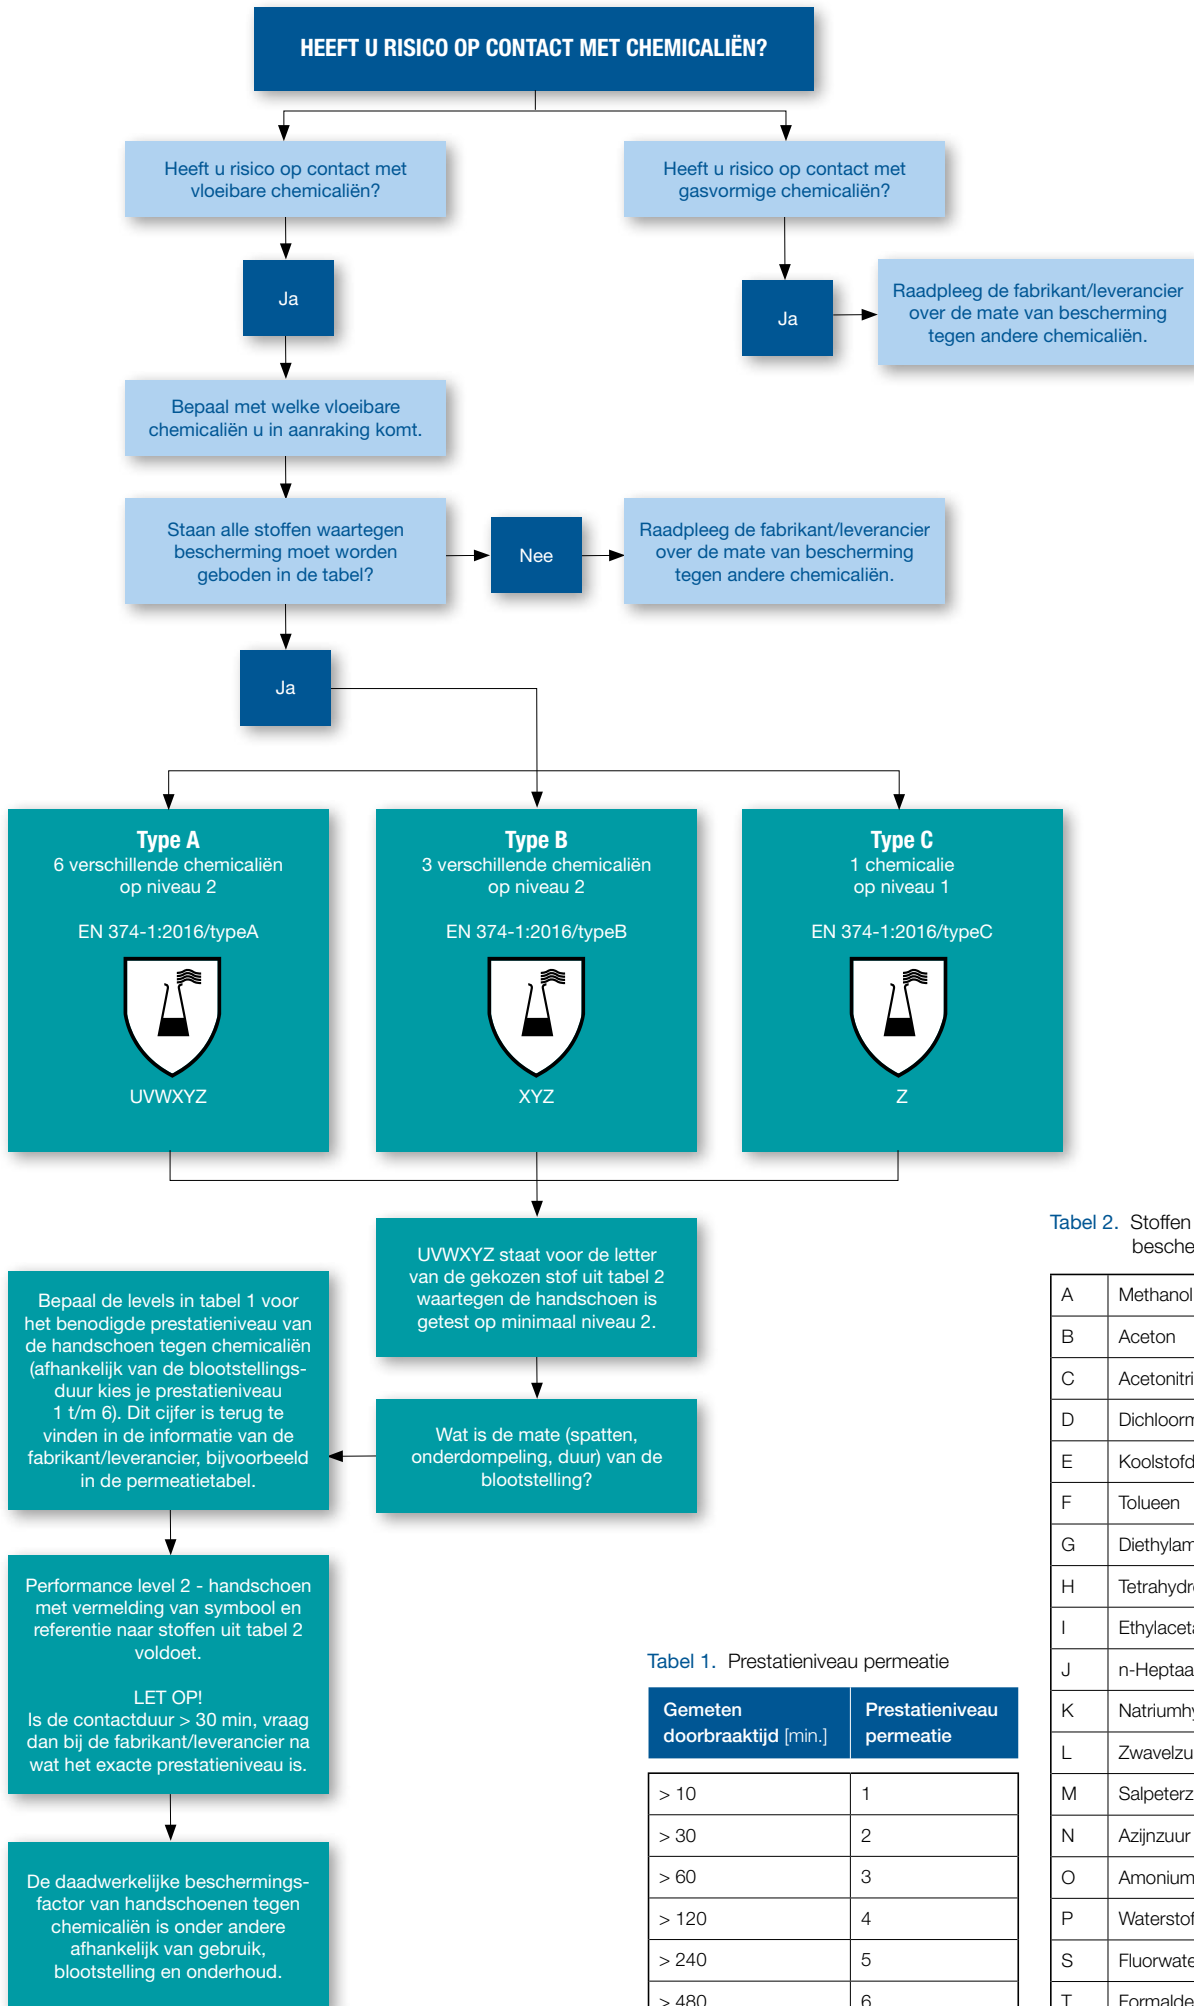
HEEFT U RISICO OP CONTACT MET CHEMICALIËN?

Heeft u risico op contact met vloeibare chemicaliën?

Heeft u risico op contact met gasvormige chemicaliën?

Ja

Ja

Raadpleeg de fabrikant/leverancier over de mate van bescherming tegen andere chemicaliën.

Bepaal met welke vloeibare chemicaliën u in aanraking komt.

Staan alle stoffen waartegen bescherming moet worden geboden in de tabel?

Nee

Raadpleeg de fabrikant/leverancier over de mate van bescherming tegen andere chemicaliën.

Ja

Type A
6 verschillende chemicaliën op niveau 2

EN 374-1:2016/typeA

UVWXYZ

Type B
3 verschillende chemicaliën op niveau 2

EN 374-1:2016/typeB

XYZ

Type C
1 chemicalie op niveau 1

EN 374-1:2016/typeC

Z

UVWXYZ staat voor de letter van de gekozen stof uit tabel 2 waartegen de handschoen is getest op minimaal niveau 2.

Bepaal de levels in tabel 1 voor het benodigde prestatieniveau van de handschoen tegen chemicaliën (afhankelijk van de blootstellingsduur kies je prestatieniveau 1 t/m 6). Dit cijfer is terug te vinden in de informatie van de fabrikant/leverancier, bijvoorbeeld in de permeatietabel.

Wat is de mate (spatten, onderdompeling, duur) van de blootstelling?

Performance level 2 - handschoen met vermelding van symbool en referentie naar stoffen uit tabel 2 voldoet.

LET OP!
Is de contactduur > 30 min, vraag dan bij de fabrikant/leverancier na wat het exacte prestatieniveau is.

De daadwerkelijke beschermingsfactor van handschoenen tegen chemicaliën is onder andere afhankelijk van gebruik, blootstelling en onderhoud.

Tabel 1. Prestatieniveau permeatie

| Gemeten doorbraaktijd [min.] | Prestatieniveau permeatie |
|---|---|
| > 10 | 1 |
| > 30 | 2 |
| > 60 | 3 |
| > 120 | 4 |
| > 240 | 5 |
| > 480 | 6 |

Tabel 2. Stoffen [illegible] besche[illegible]

| A | Methanol |
|---|---|
| B | Aceton |
| C | Acetonitri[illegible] |
| D | Dichloorm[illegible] |
| E | Koolstofd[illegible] |
| F | Tolueen |
| G | Diethylam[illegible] |
| H | Tetrahydr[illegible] |
| I | Ethylaceta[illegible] |
| J | n-Heptaa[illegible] |
| K | Natriumhy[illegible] |
| L | Zwavelzu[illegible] |
| M | Salpeterz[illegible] |
| N | Azijnzuur |
| O | Amonium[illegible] |
| P | Waterstof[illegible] |
| S | Fluorwate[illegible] |
| T | Formalde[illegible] |